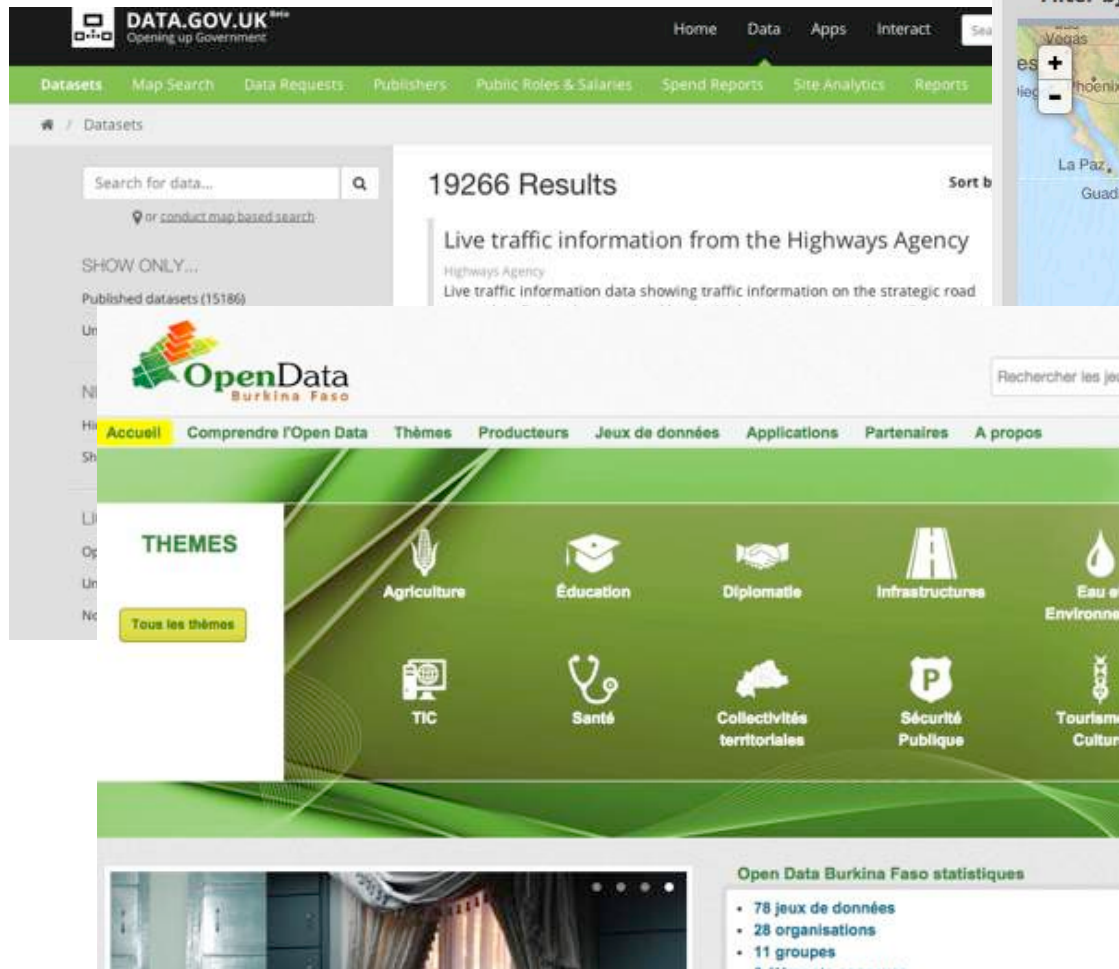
DATA.GOV.UK Beta
Opening up Government

Home Data Apps Interact Sea

Datasets Map Search Data Requests Publishers Public Roles & Salaries Spend Reports Site Analytics Reports

Datasets

Search for data...

or conduct map based search

SHOW ONLY...

Published datasets (15186)

Un

Ni

Hi

Sh

Li

Op

Un

No

19266 Results

Sort b

Live traffic information from the Highways Agency

Highways Agency

Live traffic information data showing traffic information on the strategic road

Filter

Vegas

es

Dieg

Phoenix

La Paz

Guad

+

-

OpenData
Burkina Faso

Rechercher les jeu

Accueil Comprendre l'Open Data Thèmes Producteurs Jeux de données Applications Partenaires A propos

THEMES

Tous les thèmes

Agriculture

Éducation

Diplomatie

Infrastructures

Eau et Environne

TIC

Santé

Collectivités territoriales

Sécurité Publique

Tourisme Cultur

Open Data Burkina Faso statistiques

• 78 jeux de données
• 28 organisations
• 11 groupes